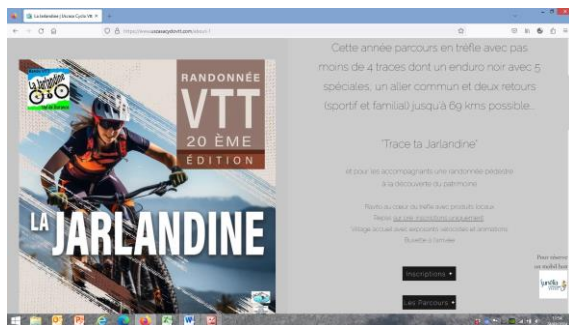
La Jarlandine | Usoasa Cyclo VTT ×

https://www.usoasacyclovtt.com/album-1

La Jarlandine

RANDONNÉE VTT 20 ÈME ÉDITION

LA JARLANDINE

Cette année parcours en trèfle avec pas moins de 4 traces dont un enduro noir avec 5 spéciales, un aller commun et deux retours (sportif et familial) jusqu'à 69 kms possible...

"Trace ta Jarlandine"

et pour les accompagnants une randonnée pédestre à la découverte du patrimoine

Ravito au cœur du trèfle avec produits locaux
Repas sur pré inscriptions uniquement
Village accueil avec exposants véhicules et animations
Buvette + tombola

Inscriptions ▾

Les Parcours ▾

Pour réserver un stand, leur

Jarlandine VTT